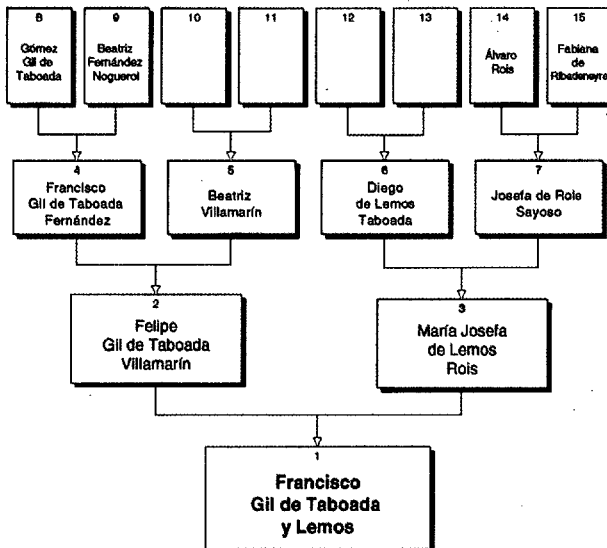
8
Gómez Gil de Taboada

9
Beatriz Fernández Noguerol

10

11

12

13

14
Álvaro Rois

15
Fabiana de Ribadeneyra

4
Francisco Gil de Taboada Fernández

5
Beatriz Villamarín

6
Diego de Lemos Taboada

7
Josefa de Rois Sayoso

2
Felipe Gil de Taboada Villamarín

3
María Josefa de Lemos Rois

1
Francisco Gil de Taboada y Lemos